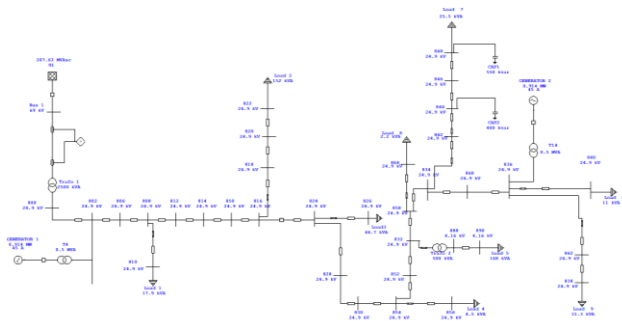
287.63 MVAsc
91

Bus 1
69 kV

Trafo 1
2500 kVA

800
24.9 kV

802
24.9 kV

806
24.9 kV

808
24.9 kV

812
24.9 kV

814
24.9 kV

850
24.9 kV

816
24.9 kV

824
24.9 kV

826
24.9 kV

822
24.9 kV

820
24.9 kV

818
24.9 kV

Load 2
152 kVA

810
24.9 kV

Load 1
17.5 kVA

GENERATOR 1
0.816 MW
85 A

T4
0.5 MVA

828
24.9 kV

830
24.9 kV

854
24.9 kV

852
24.9 kV

832
24.9 kV

858
24.9 kV

856
24.9 kV

Load 4
8.5 kVA

Load3
46.7 kVA

Load 6
2.2 kVA

864
24.9 kV

834
24.9 kV

860
24.9 kV

842
24.9 kV

844
24.9 kV

846
24.9 kV

848
24.9 kV

Load 7
25.5 kVA

CAP1
550 kvar

CAP2
800 kvar

888
4.16 kV

890
4.16 kV

TRAFO 2
500 kVA

Load 5
500 kVA

GENERATOR 2
0.816 MW
85 A

T16
0.5 MVA

836
24.9 kV

840
24.9 kV

Load 8
11 kVA

862
24.9 kV

838
24.9 kV

Load 9
11.3 kVA